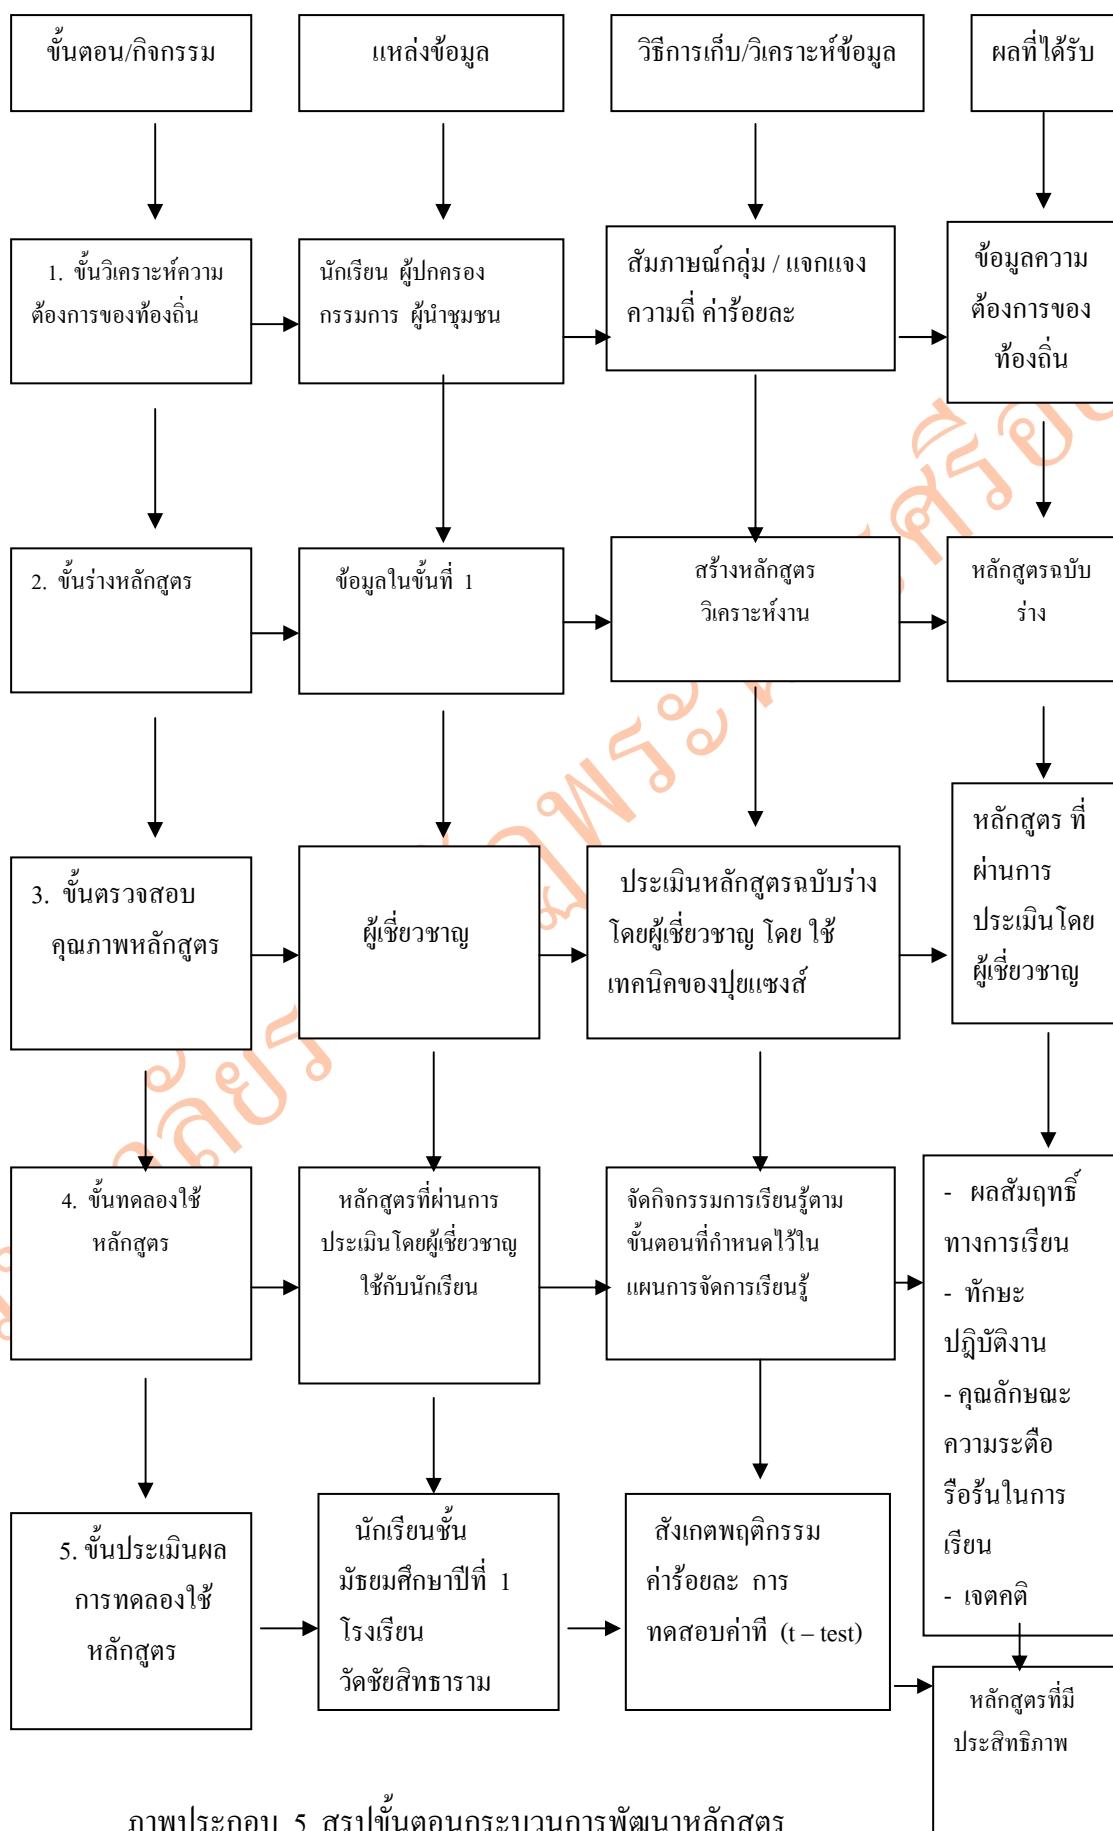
ขั้นตอน/กิจกรรม

แหล่งข้อมูล

วิธีการเก็บ/วิเคราะห์ข้อมูล

ผลที่ได้รับ

1. ขั้นวิเคราะห์ความต้องการของท้องถิ่น

นักเรียน ผู้ปกครอง กรรมการ ผู้นำชุมชน

สัมภาษณ์กลุ่ม / แจกแจงความถี่ ค่าร้อยละ

ข้อมูลความต้องการของท้องถิ่น

2. ขั้นร่างหลักสูตร

ข้อมูลในขั้นที่ 1

สร้างหลักสูตร วิเคราะห์งาน

หลักสูตรฉบับร่าง

3. ขั้นตรวจสอบคุณภาพหลักสูตร

ผู้เชี่ยวชาญ

ประเมินหลักสูตรฉบับร่างโดยผู้เชี่ยวชาญ โดย ใช้เทคนิคของปุยแซงส์

หลักสูตร ที่ผ่านการประเมินโดยผู้เชี่ยวชาญ

4. ขั้นทดลองใช้หลักสูตร

หลักสูตรที่ผ่านการประเมินโดยผู้เชี่ยวชาญใช้กับนักเรียน

จัดกิจกรรมการเรียนรู้ตามขั้นตอนที่กำหนดไว้ในแผนการจัดการเรียนรู้

- ผลสัมฤทธิ์ทางการเรียน
- ทักษะปฏิบัติงาน
- คุณลักษณะความระตือรือร้นในการเรียน
- เจตคติ

5. ขั้นประเมินผลการทดลองใช้หลักสูตร

นักเรียนชั้นมัธยมศึกษาปีที่ 1 โรงเรียนวัดชัยสิทธาราม

สังเกตพฤติกรรม ค่าร้อยละ การทดสอบค่าที (t – test)

หลักสูตรที่มีประสิทธิภาพ

ภาพประกอบ 5 สรุปขั้นตอนกระบวนการพัฒนาหลักสูตร